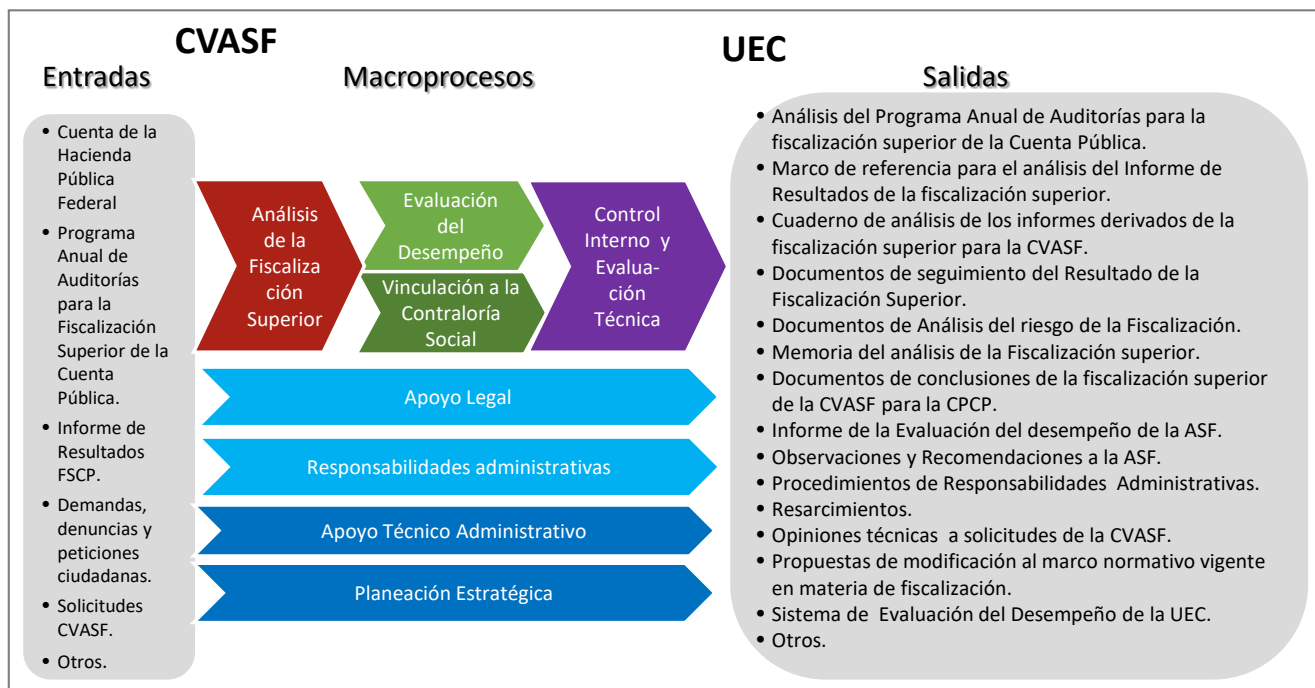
CVASF

UEC

Entradas

Macroprocesos

Salidas

- Cuenta de la Hacienda Pública Federal
- Programa Anual de Auditorías para la Fiscalización Superior de la Cuenta Pública.
- Informe de Resultados FSCP.
- Demandas, denuncias y peticiones ciudadanas.
- Solicitudes CVASF.
- Otros.

Análisis de la Fiscalización Superior

Evaluación del Desempeño

Vinculación a la Contraloría Social

Control Interno y Evaluación Técnica

Apoyo Legal

Responsabilidades administrativas

Apoyo Técnico Administrativo

Planeación Estratégica

- Análisis del Programa Anual de Auditorías para la fiscalización superior de la Cuenta Pública.
- Marco de referencia para el análisis del Informe de Resultados de la fiscalización superior.
- Cuaderno de análisis de los informes derivados de la fiscalización superior para la CVASF.
- Documentos de seguimiento del Resultado de la Fiscalización Superior.
- Documentos de Análisis del riesgo de la Fiscalización.
- Memoria del análisis de la Fiscalización superior.
- Documentos de conclusiones de la fiscalización superior de la CVASF para la CPCP.
- Informe de la Evaluación del desempeño de la ASF.
- Observaciones y Recomendaciones a la ASF.
- Procedimientos de Responsabilidades Administrativas.
- Resarcimientos.
- Opiniones técnicas a solicitudes de la CVASF.
- Propuestas de modificación al marco normativo vigente en materia de fiscalización.
- Sistema de Evaluación del Desempeño de la UEC.
- Otros.